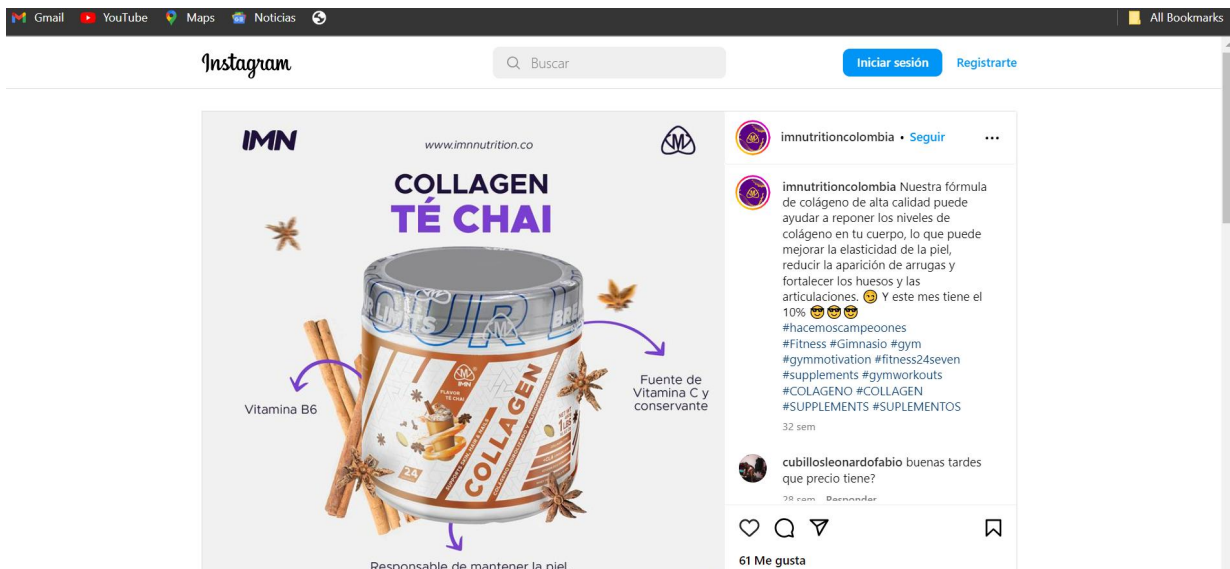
Gmail YouTube Maps Noticias All Bookmarks

Instagram
Buscar
Iniciar sesión Registrarte

IMN www.imnnutrition.co
COLLAGEN
TÉ CHAI
Vitamina B6
Fuente de Vitamina C y conservante
IMN
FLAVOR TÉ CHAI
COLLAGEN
24
Responsable de mantener la piel

imnutritioncolombia • Seguir

imnutritioncolombia Nuestra fórmula de colágeno de alta calidad puede ayudar a reponer los niveles de colágeno en tu cuerpo, lo que puede mejorar la elasticidad de la piel, reducir la aparición de arrugas y fortalecer los huesos y las articulaciones. 😊 Y este mes tiene el 10% 😎😎😎
#hacemoscampeoones
#Fitness #Gimnasio #gym
#gymmotivation #fitness24seven
#supplements #gymworkouts
#COLAGENO #COLLAGEN
#SUPPLEMENTS #SUPLEMENTOS
32 sem

cubillosleonardofabio buenas tardes que precio tiene?
28 sem Responder

61 Me gusta